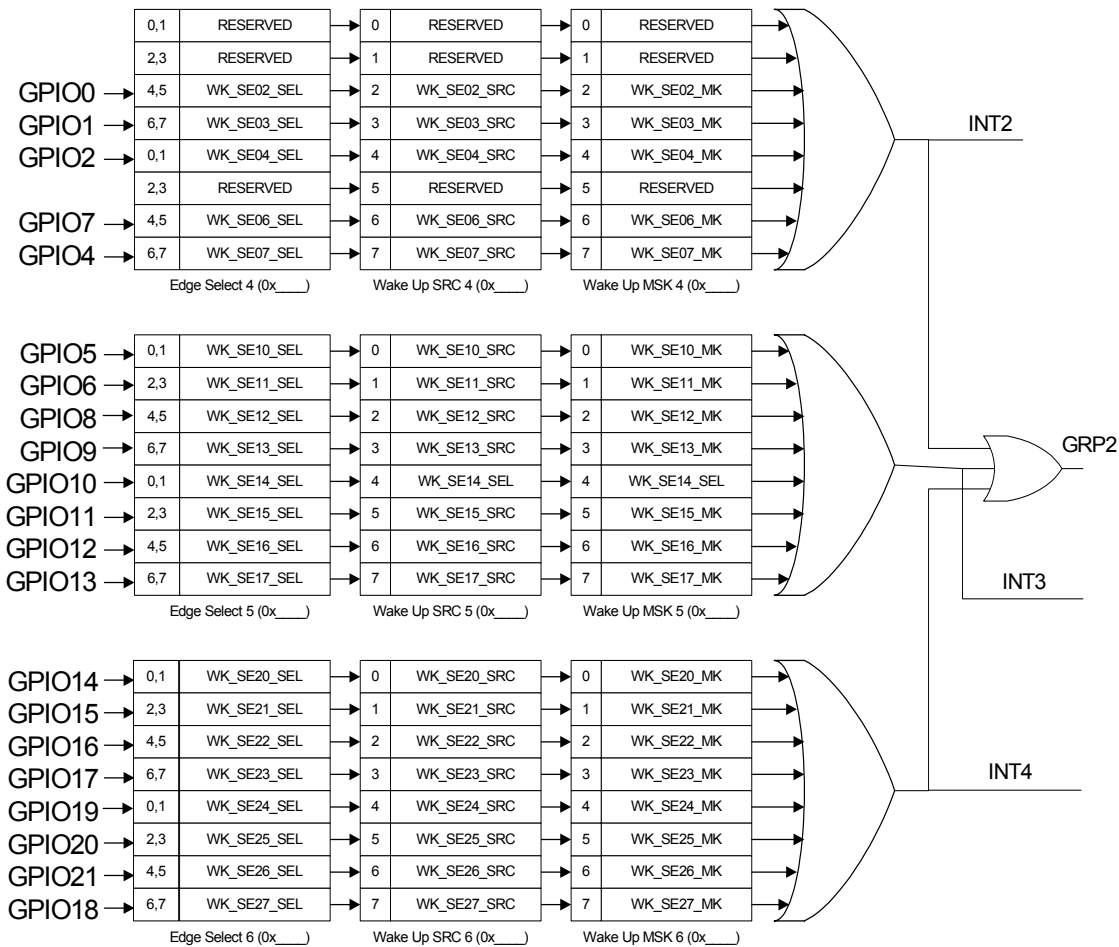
| | 0,1 | RESERVED | 0 | RESERVED | 0 | RESERVED |
|---|---|---|---|---|---|---|
| | 2,3 | RESERVED | 1 | RESERVED | 1 | RESERVED |
| GPIO0 | 4,5 | WK_SE02_SEL | 2 | WK_SE02_SRC | 2 | WK_SE02_MK |
| GPIO1 | 6,7 | WK_SE03_SEL | 3 | WK_SE03_SRC | 3 | WK_SE03_MK |
| GPIO2 | 0,1 | WK_SE04_SEL | 4 | WK_SE04_SRC | 4 | WK_SE04_MK |
| | 2,3 | RESERVED | 5 | RESERVED | 5 | RESERVED |
| GPIO7 | 4,5 | WK_SE06_SEL | 6 | WK_SE06_SRC | 6 | WK_SE06_MK |
| GPIO4 | 6,7 | WK_SE07_SEL | 7 | WK_SE07_SRC | 7 | WK_SE07_MK |

Edge Select 4 (0x____) Wake Up SRC 4 (0x____) Wake Up MSK 4 (0x____)

INT2

| | | | | | | |
|---|---|---|---|---|---|---|
| GPIO5 | 0,1 | WK_SE10_SEL | 0 | WK_SE10_SRC | 0 | WK_SE10_MK |
| GPIO6 | 2,3 | WK_SE11_SEL | 1 | WK_SE11_SRC | 1 | WK_SE11_MK |
| GPIO8 | 4,5 | WK_SE12_SEL | 2 | WK_SE12_SRC | 2 | WK_SE12_MK |
| GPIO9 | 6,7 | WK_SE13_SEL | 3 | WK_SE13_SRC | 3 | WK_SE13_MK |
| GPIO10 | 0,1 | WK_SE14_SEL | 4 | WK_SE14_SEL | 4 | WK_SE14_SEL |
| GPIO11 | 2,3 | WK_SE15_SEL | 5 | WK_SE15_SRC | 5 | WK_SE15_MK |
| GPIO12 | 4,5 | WK_SE16_SEL | 6 | WK_SE16_SRC | 6 | WK_SE16_MK |
| GPIO13 | 6,7 | WK_SE17_SEL | 7 | WK_SE17_SRC | 7 | WK_SE17_MK |

Edge Select 5 (0x____) Wake Up SRC 5 (0x____) Wake Up MSK 5 (0x____)

GRP2

INT3

| | | | | | | |
|---|---|---|---|---|---|---|
| GPIO14 | 0,1 | WK_SE20_SEL | 0 | WK_SE20_SRC | 0 | WK_SE20_MK |
| GPIO15 | 2,3 | WK_SE21_SEL | 1 | WK_SE21_SRC | 1 | WK_SE21_MK |
| GPIO16 | 4,5 | WK_SE22_SEL | 2 | WK_SE22_SRC | 2 | WK_SE22_MK |
| GPIO17 | 6,7 | WK_SE23_SEL | 3 | WK_SE23_SRC | 3 | WK_SE23_MK |
| GPIO19 | 0,1 | WK_SE24_SEL | 4 | WK_SE24_SRC | 4 | WK_SE24_MK |
| GPIO20 | 2,3 | WK_SE25_SEL | 5 | WK_SE25_SRC | 5 | WK_SE25_MK |
| GPIO21 | 4,5 | WK_SE26_SEL | 6 | WK_SE26_SRC | 6 | WK_SE26_MK |
| GPIO18 | 6,7 | WK_SE27_SEL | 7 | WK_SE27_SRC | 7 | WK_SE27_MK |

Edge Select 6 (0x____) Wake Up SRC 6 (0x____) Wake Up MSK 6 (0x____)

INT4